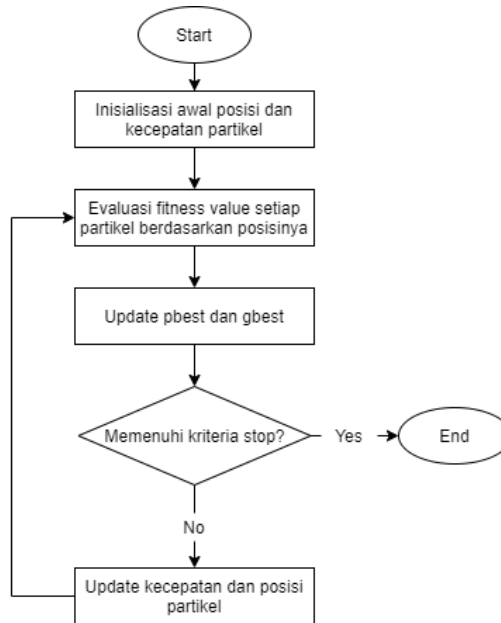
Start

Inisialisasi awal posisi dan kecepatan partikel

Evaluasi fitness value setiap partikel berdasarkan posisinya

Update pbest dan gbest

Memenuhi kriteria stop?

Yes

End

No

Update kecepatan dan posisi partikel